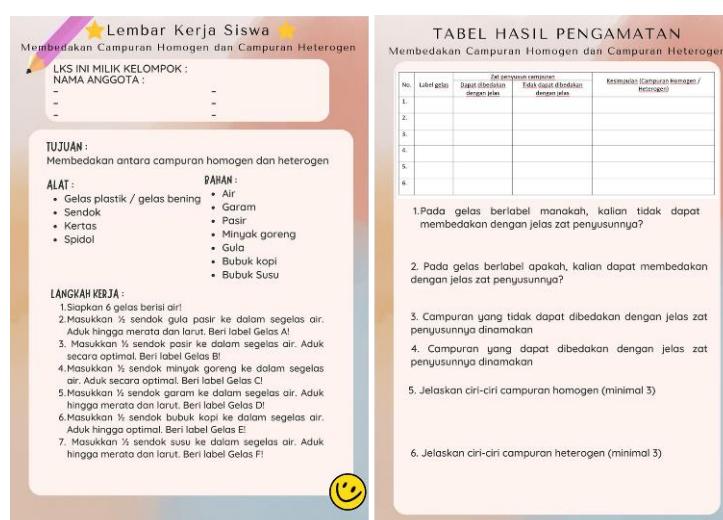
Lembar Kerja Siswa
Membedakan Campuran Homogen dan Campuran Heterogen

LKS INI MILIK KELOMPOK :
NAMA ANGGOTA :
-
-
-
-
-
-

TUJUAN :
Membedakan antara campuran homogen dan heterogen

ALAT :
• Gelas plastik / gelas bening
• Sendok
• Kertas
• Spidol

BAHAN :
• Air
• Garam
• Pasir
• Minyak goreng
• Gula
• Bubuk kopi
• Bubuk Susu

LANGKAH KERJA :
1. Siapkan 6 gelas berisi air!
2. Masukkan ½ sendok gula pasir ke dalam segelas air. Aduk hingga merata dan larut. Beri label Gelas A!
3. Masukkan ½ sendok pasir ke dalam segelas air. Aduk secara optimal. Beri label Gelas B!
4. Masukkan ½ sendok minyak goreng ke dalam segelas air. Aduk secara optimal. Beri label Gelas C!
5. Masukkan ½ sendok garam ke dalam segelas air. Aduk hingga merata dan larut. Beri label Gelas D!
6. Masukkan ½ sendok bubuk kopi ke dalam segelas air. Aduk hingga optimal. Beri label Gelas E!
7. Masukkan ½ sendok susu ke dalam segelas air. Aduk hingga merata dan larut. Beri label Gelas F!

TABEL HASIL PENGAMATAN
Membedakan Campuran Homogen dan Campuran Heterogen

| No. | Label gelas | Zat penyusun campuran: Dapat dibedakan dengan jelas | Zat penyusun campuran: Tidak dapat dibedakan dengan jelas | Kesimpulan (Campuran Homogen / Heterogen) |
|---|---|---|---|---|
| 1. | | | | |
| 2. | | | | |
| 3. | | | | |
| 4. | | | | |
| 5. | | | | |
| 6. | | | | |

1. Pada gelas berlabel manakah, kalian tidak dapat membedakan dengan jelas zat penyusunnya?

2. Pada gelas berlabel apakah, kalian dapat membedakan dengan jelas zat penyusunnya?

3. Campuran yang tidak dapat dibedakan dengan jelas zat penyusunnya dinamakan

4. Campuran yang dapat dibedakan dengan jelas zat penyusunnya dinamakan

5. Jelaskan ciri-ciri campuran homogen (minimal 3)

6. Jelaskan ciri-ciri campuran heterogen (minimal 3)